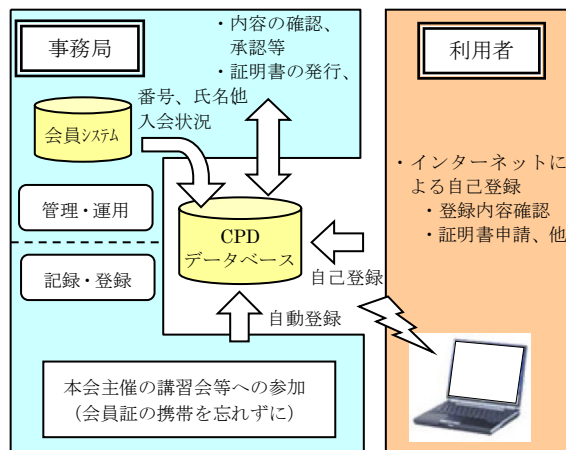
事務局

・内容の確認、承認等
・証明書の発行、

会員システム

番号、氏名他
入会状況

管理・運用

記録・登録

CPD
データベース

自己登録

自動登録

利用者

・インターネットによる自己登録
・登録内容確認
・証明書申請、他

本会主催の講習会等への参加
（会員証の携帯を忘れずに）